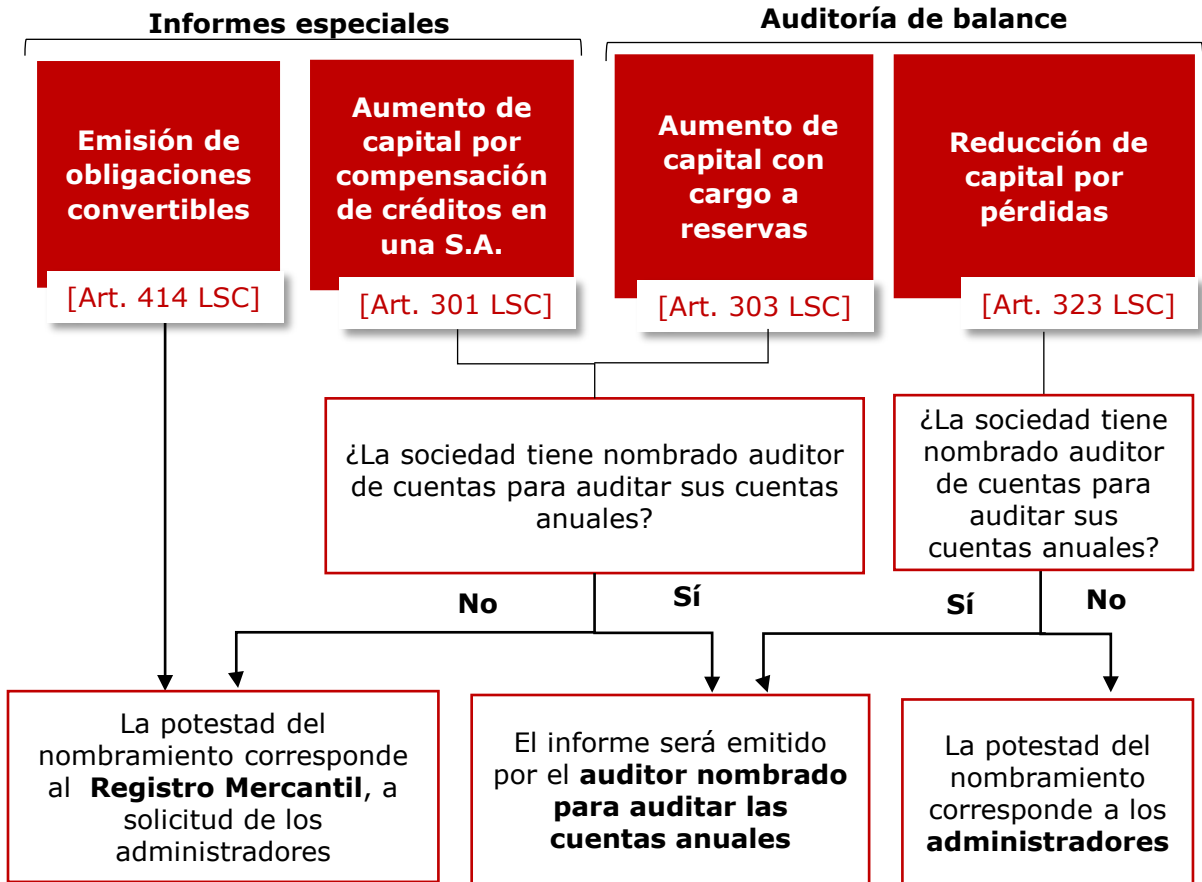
Informes especiales

Auditoría de balance

Emisión de obligaciones convertibles

[Art. 414 LSC]

Aumento de capital por compensación de créditos en una S.A.

[Art. 301 LSC]

Aumento de capital con cargo a reservas

[Art. 303 LSC]

Reducción de capital por pérdidas

[Art. 323 LSC]

¿La sociedad tiene nombrado auditor de cuentas para auditar sus cuentas anuales?

¿La sociedad tiene nombrado auditor de cuentas para auditar sus cuentas anuales?

No

Sí

Sí

No

La potestad del nombramiento corresponde al **Registro Mercantil**, a solicitud de los administradores

El informe será emitido por el **auditor nombrado para auditar las cuentas anuales**

La potestad del nombramiento corresponde a los **administradores**